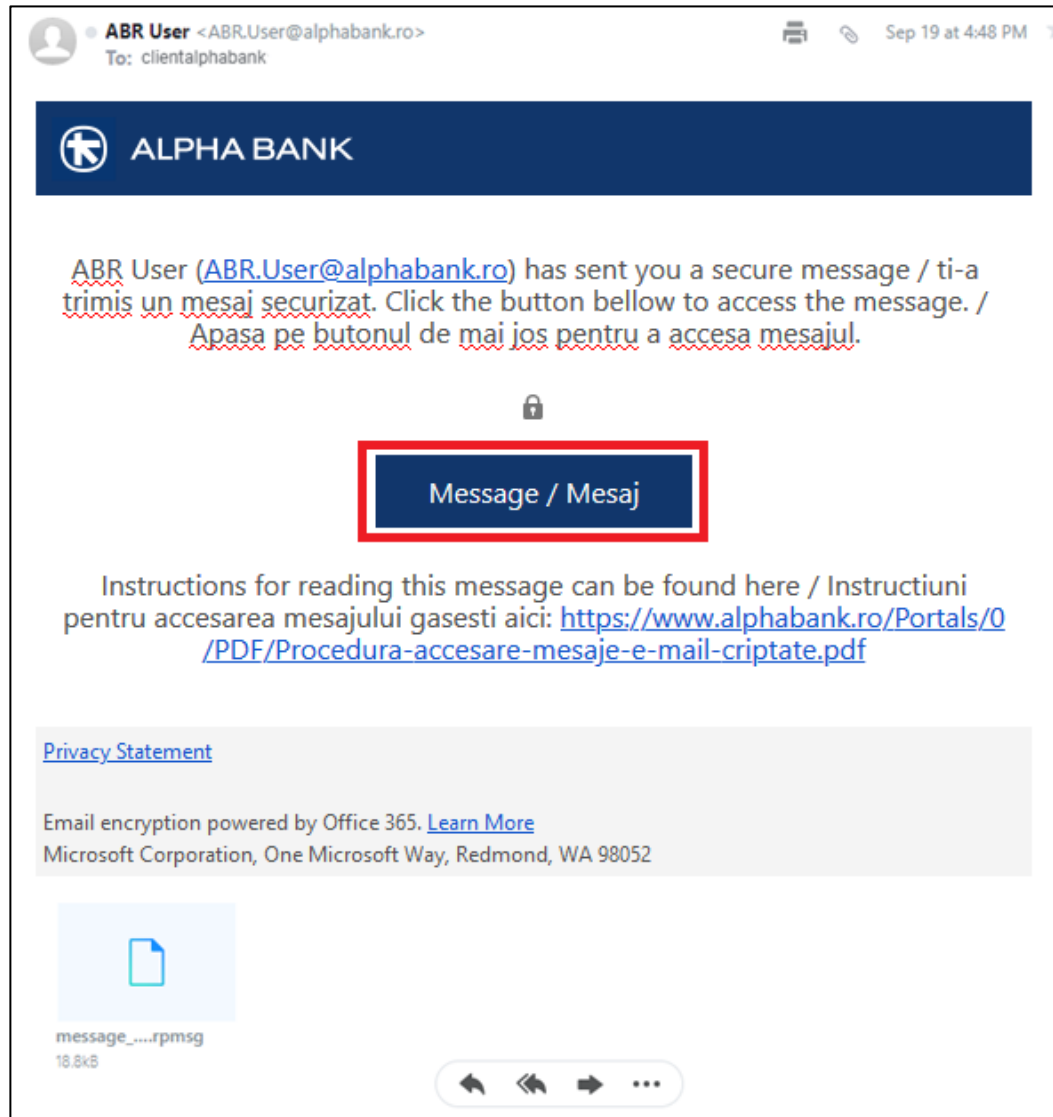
ABR User <ABR.User@alphabank.ro>
To: clientalphabank

Sep 19 at 4:48 PM

ALPHA BANK

ABR User (ABR.User@alphabank.ro) has sent you a secure message / ti-a trimis un mesaj securizat. Click the button bellow to access the message. / Apasa pe butonul de mai jos pentru a accesa mesajul.

Message / Mesaj

Instructions for reading this message can be found here / Instructiuni pentru accesarea mesajului gasesti aici: https://www.alphabank.ro/Portals/0/PDF/Procedura-accesare-mesaje-e-mail-criptate.pdf

Privacy Statement

Email encryption powered by Office 365. Learn More
Microsoft Corporation, One Microsoft Way, Redmond, WA 98052

message_....rpmsg
18.8kB